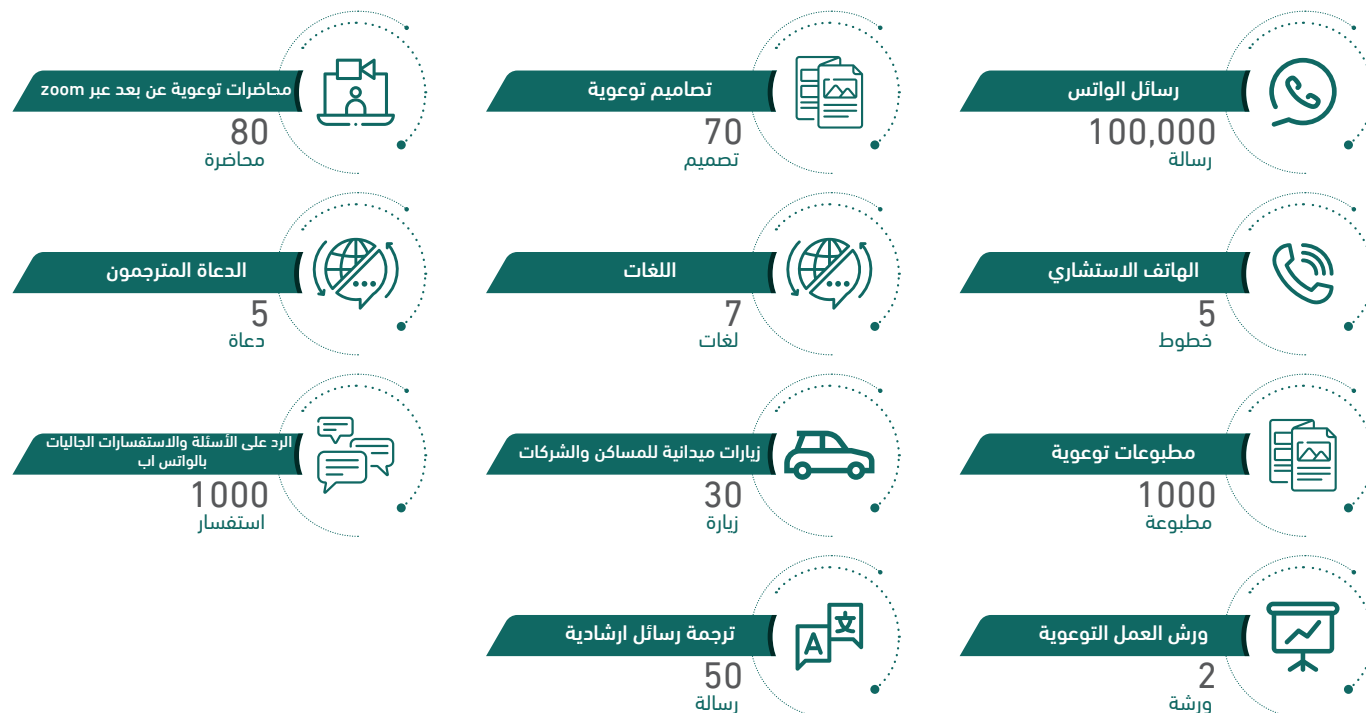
رسائل الواتس
100,000
رسالة

تصاميم توعوية
70
تصميم

محاضرات توعوية عن بعد عبر zoom
80
محاضرة

الهاتف الاستشاري
5
خطوط

اللغات
7
لغات

الدعاة المترجمون
5
دعاة

مطبوعات توعوية
1000
مطبوعة

زيارات ميدانية للمساكن والشركات
30
زيارة

الرد على الأسئلة والاستفسارات الجاليات بالواتس اب
1000
استفسار

ورش العمل التوعوية
2
ورشة

ترجمة رسائل ارشادية
50
رسالة

A
文